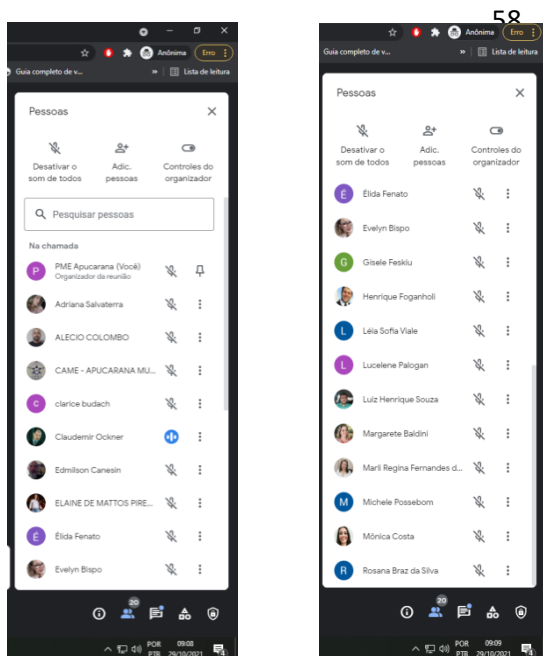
58

Anônima Erro

Guia completo de v... » Lista de leitura

Pessoas

Desativar o som de todos
Adic. pessoas
Controles do organizador

Pesquisar pessoas

Na chamada

P PME Apucarana (Você)
Organizador da reunião
Adriana Salvaterra
ALECIO COLOMBO
CAME - APUCARANA MU...
c clarice budach
Claudemir Ockner
Edmilson Canesin
ELAINE DE MATTOS PIRE...
É Élida Fenato
Evelyn Bispo

20

POR PTB 09:08 29/10/2021

Anônima Erro

Guia completo de v... » Lista de leitura

Pessoas

Desativar o som de todos
Adic. pessoas
Controles do organizador

É Élida Fenato
Evelyn Bispo
G Gisele Feskiu
Henrique Foganholi
L Léia Sofia Viale
L Lucelene Palogan
Luiz Henrique Souza
Margarete Baldini
Marli Regina Fernandes d...
M Michele Possebom
Mônica Costa
R Rosana Braz da Silva

20

POR PTB 09:09 29/10/2021